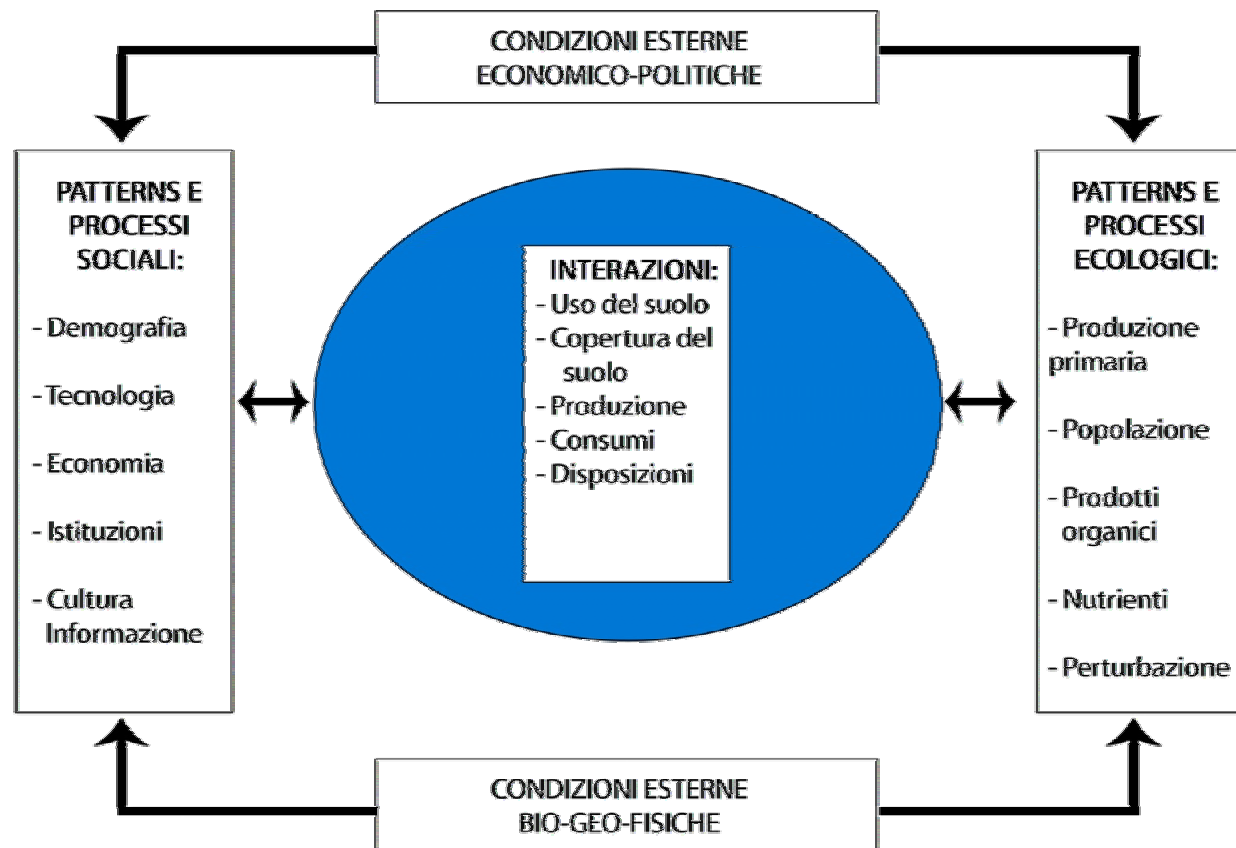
CONDIZIONI ESTERNE
ECONOMICO-POLITICHE

PATTERNS E PROCESSI SOCIALI:

- Demografia

- Tecnologia

- Economia

- Istituzioni

- Cultura Informazione

INTERAZIONI:
- Uso del suolo
- Copertura del suolo
- Produzione
- Consumi
- Disposizioni

PATTERNS E PROCESSI ECOLOGICI:

- Produzione primaria

- Popolazione

- Prodotti organici

- Nutrienti

- Perturbazione

CONDIZIONI ESTERNE
BIO-GEO-FISICHE